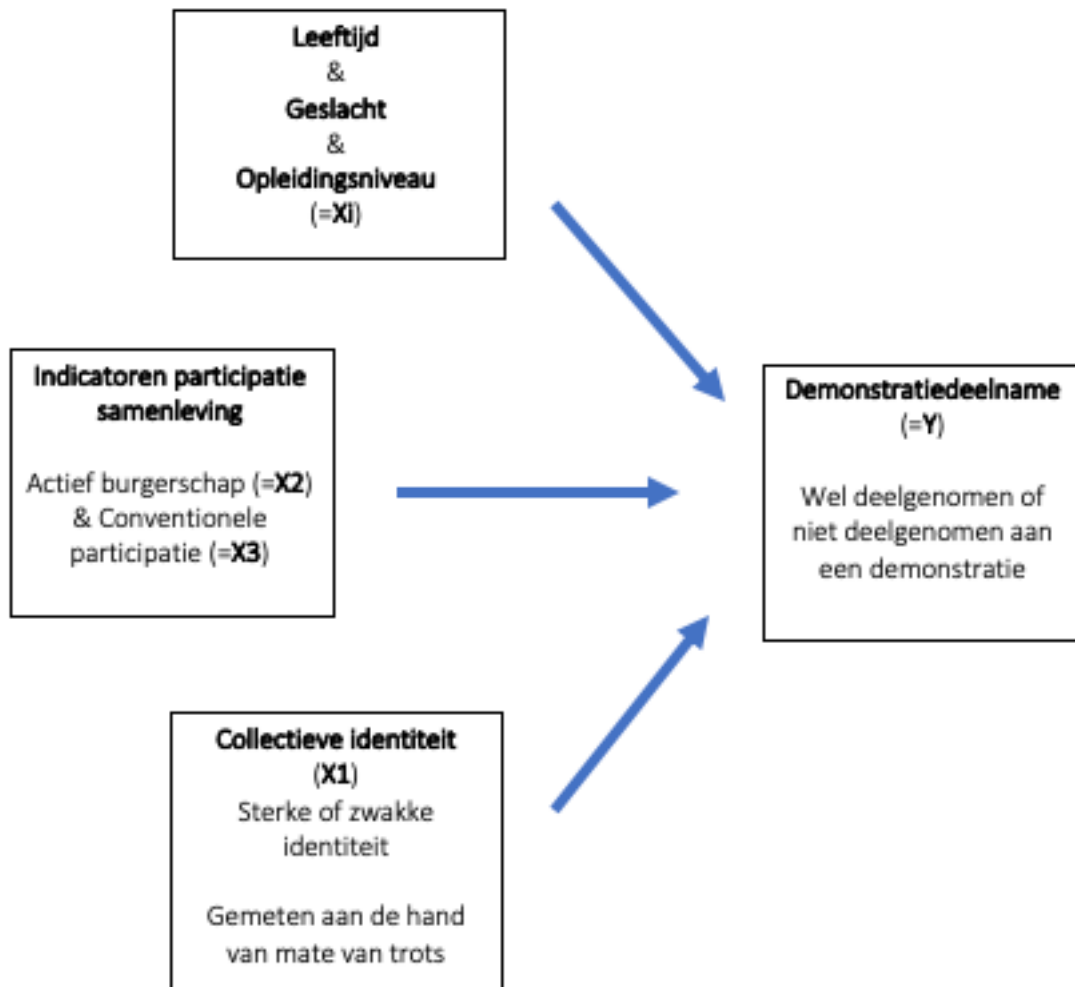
**Leeftijd**
&
**Geslacht**
&
**Opleidingsniveau**
(=**Xi**)

**Indicatoren participatie samenleving**

Actief burgerschap (=**X2**) & Conventionele participatie (=**X3**)

**Collectieve identiteit**
(**X1**)
Sterke of zwakke identiteit

Gemeten aan de hand van mate van trots

**Demonstratiedeelname**
(=**Y**)

Wel deelgenomen of niet deelgenomen aan een demonstratie